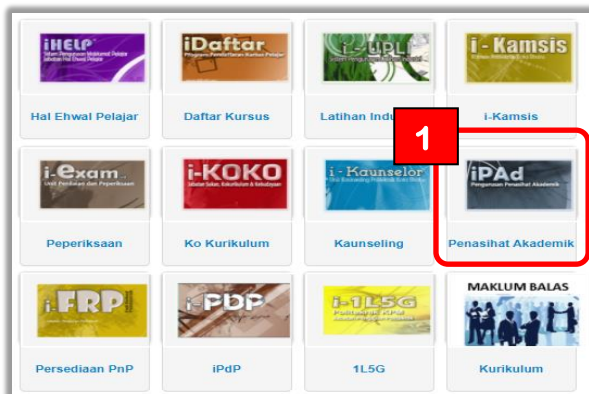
iHELP
Hal Ehwal Pelajar

iDaftar
Daftar Kursus

i-UPLI
Latihan Indu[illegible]

i-Kamsis
i-Kamsis

1

i-exam
Unit Peperiksaan dan Penilaian
Peperiksaan

i-KOKO
Ko Kurikulum

i-Kaunselor
Kaunseling

iPAd
Pengurusan Penasihat Akademik
Penasihat Akademik

i-FRP
Persediaan PnP

i-PDP
iPdP

i-1L5G
1L5G

MAKLUM BALAS
Kurikulum